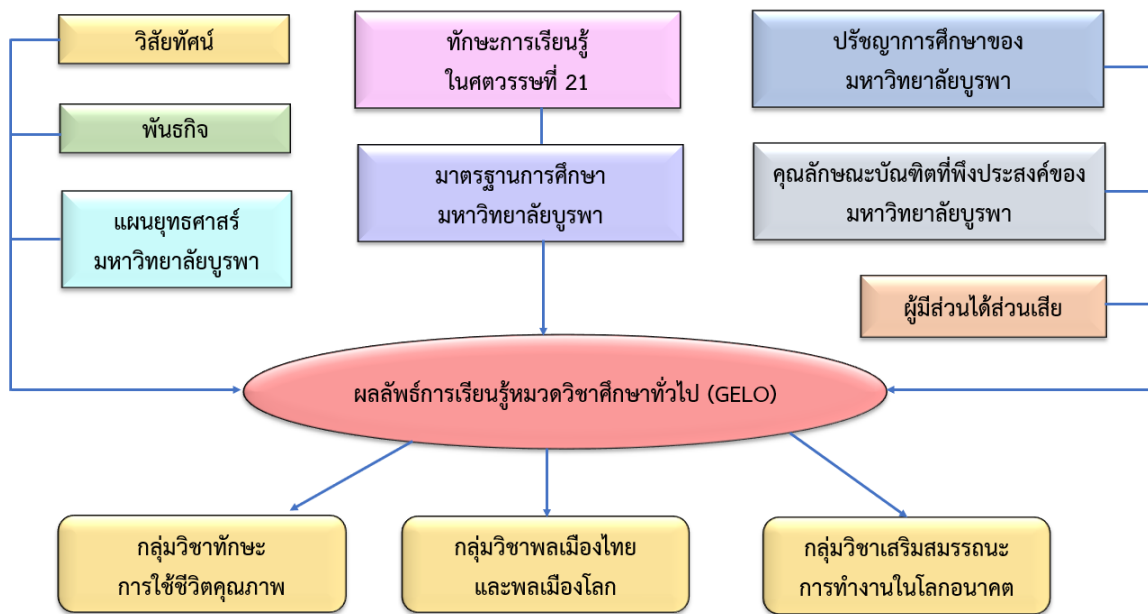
วิสัยทัศน์

พันธกิจ

แผนยุทธศาสตร์ มหาวิทยาลัยบูรพา

ทักษะการเรียนรู้ ในศตวรรษที่ 21

มาตรฐานการศึกษา มหาวิทยาลัยบูรพา

ปรัชญาการศึกษาของ มหาวิทยาลัยบูรพา

คุณลักษณะบัณฑิตที่พึงประสงค์ของ มหาวิทยาลัยบูรพา

ผู้มีส่วนได้ส่วนเสีย

ผลลัพธ์การเรียนรู้หมวดวิชาศึกษาทั่วไป (GELO)

กลุ่มวิชาทักษะ การใช้ชีวิตคุณภาพ

กลุ่มวิชาพลเมืองไทย และพลเมืองโลก

กลุ่มวิชาเสริมสมรรถนะ การทำงานในโลกอนาคต